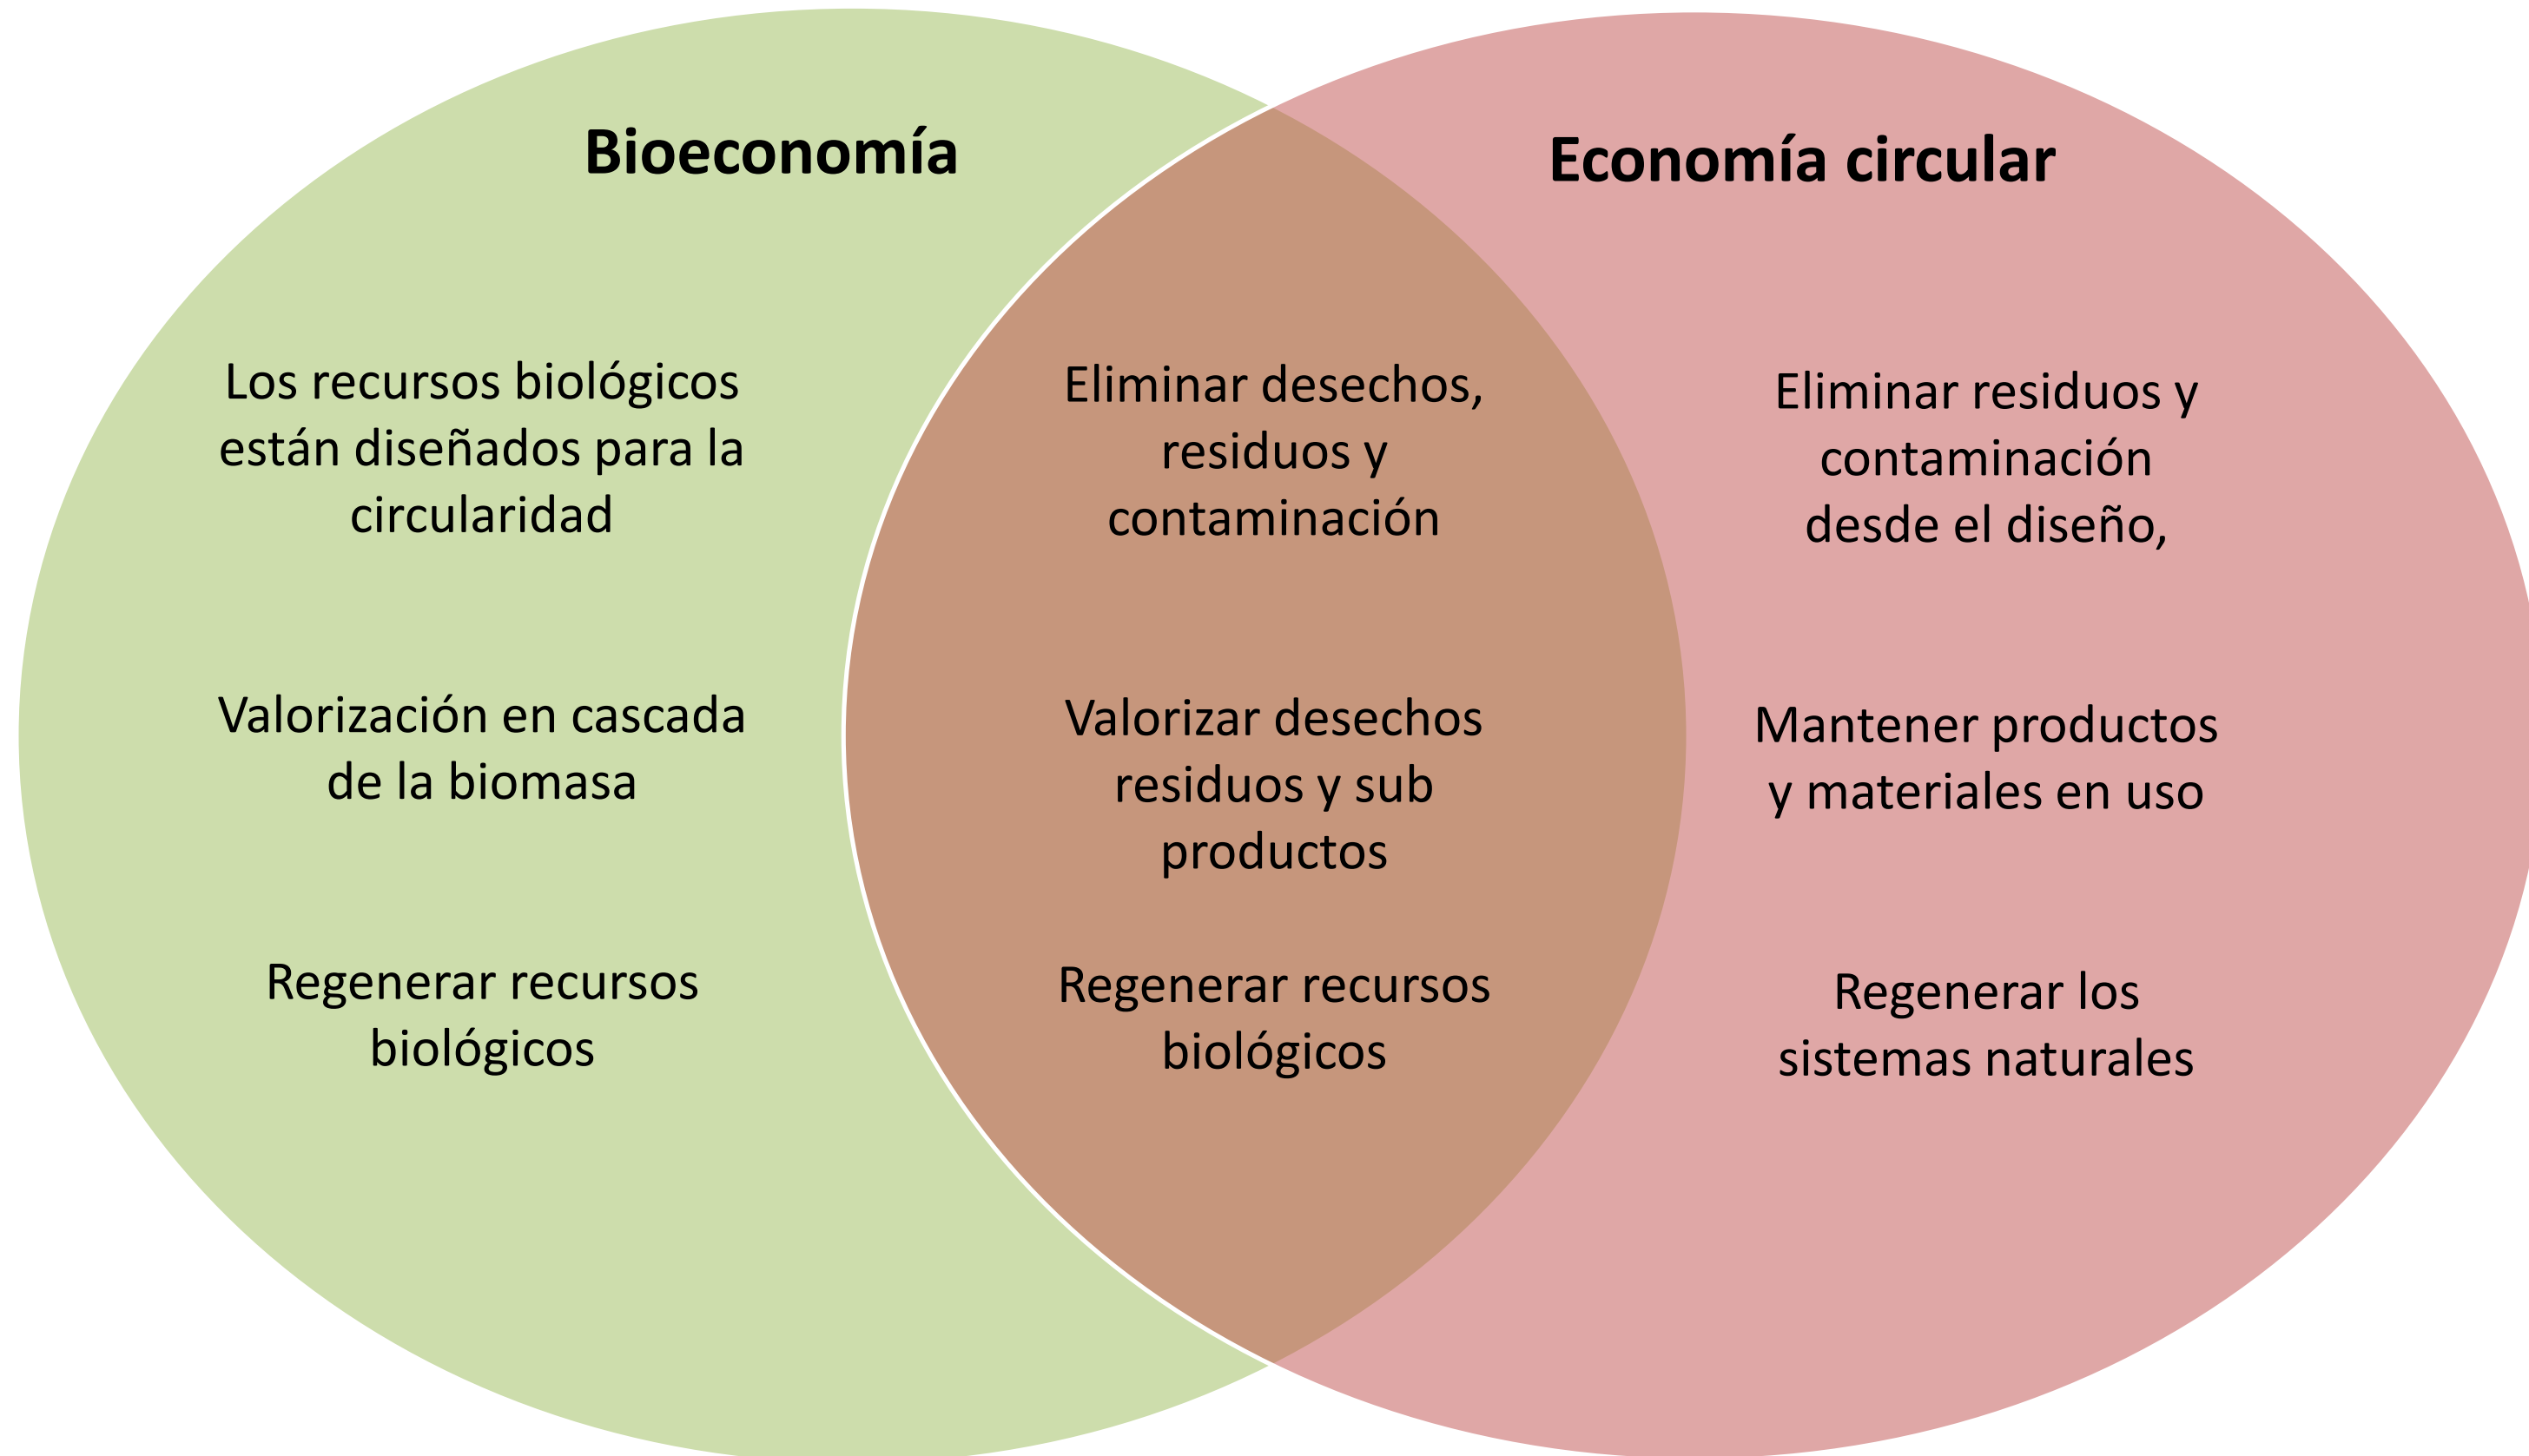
Bioeconomía

Economía circular

Los recursos biológicos están diseñados para la circularidad

Valorización en cascada de la biomasa

Regenerar recursos biológicos

Eliminar desechos, residuos y contaminación

Valorizar desechos residuos y sub productos

Regenerar recursos biológicos

Eliminar residuos y contaminación desde el diseño,

Mantener productos y materiales en uso

Regenerar los sistemas naturales